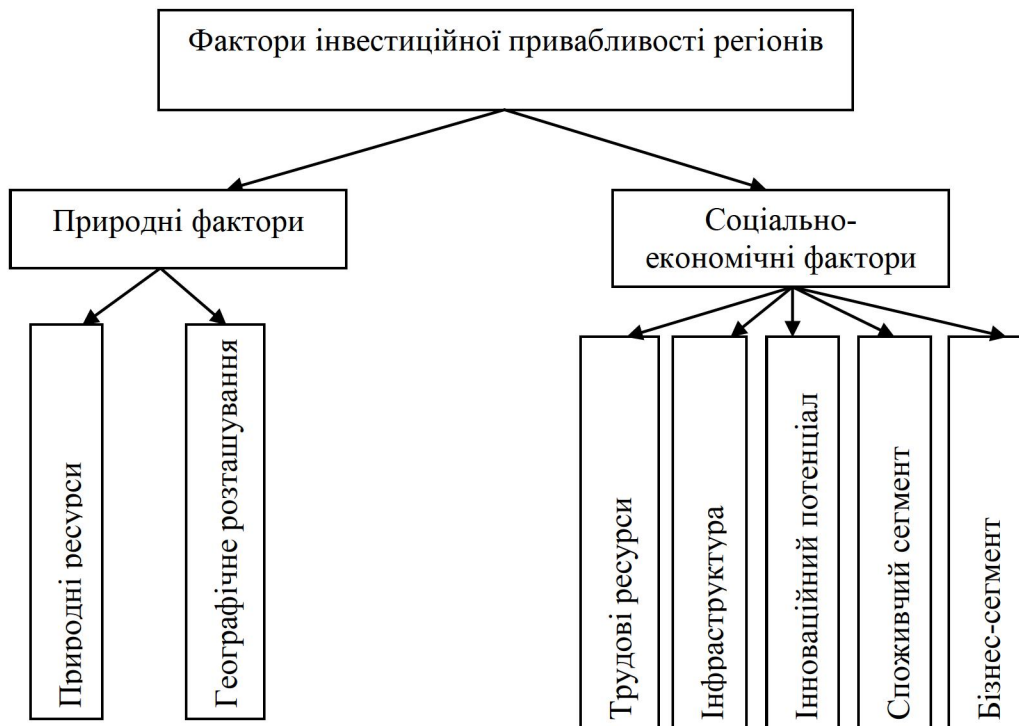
Фактори інвестиційної привабливості регіонів

Природні фактори

Соціально-економічні фактори

Природні ресурси

Географічне розташування

Трудові ресурси

Інфраструктура

Інноваційний потенціал

Споживчий сегмент

Бізнес-сегмент